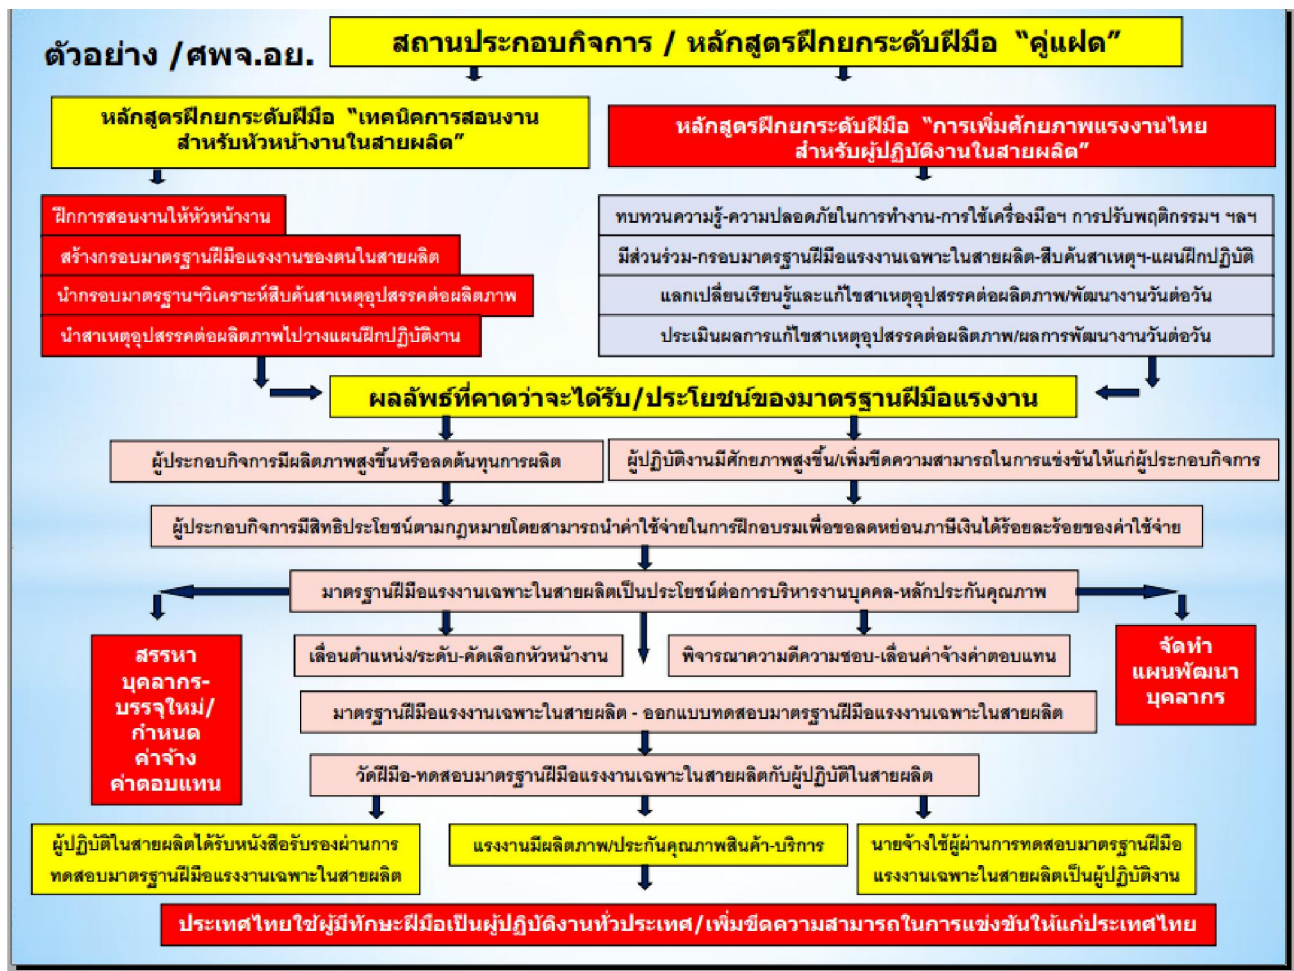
ตัวอย่าง /ศพจ.อย.

สถานประกอบกิจการ / หลักสูตรฝึกยกระดับฝีมือ “คู่แฝด”

หลักสูตรฝึกยกระดับฝีมือ “เทคนิคการสอนงานสำหรับหัวหน้างานในสายผลิต”

หลักสูตรฝึกยกระดับฝีมือ “การเพิ่มศักยภาพแรงงานไทยสำหรับผู้ปฏิบัติงานในสายผลิต”

ฝึกการสอนงานให้หัวหน้างาน

สร้างกรอบมาตรฐานฝีมือแรงงานของตนในสายผลิต

นำกรอบมาตรฐานฯวิเคราะห์สืบค้นสาเหตุอุปสรรคต่อผลิตภาพ

นำสาเหตุอุปสรรคต่อผลิตภาพไปวางแผนฝึกปฏิบัติงาน

ทบทวนความรู้-ความปลอดภัยในการทำงาน-การใช้เครื่องมือฯ การปรับพฤติกรรมฯ ฯลฯ

มีส่วนร่วม-กรอบมาตรฐานฝีมือแรงงานเฉพาะในสายผลิต-สืบค้นสาเหตุฯ-แผนฝึกปฏิบัติ

แลกเปลี่ยนเรียนรู้และแก้ไขสาเหตุอุปสรรคต่อผลิตภาพ/พัฒนางานวันต่อวัน

ประเมินผลการแก้ไขสาเหตุอุปสรรคต่อผลิตภาพ/ผลการพัฒนางานวันต่อวัน

ผลลัพธ์ที่คาดว่าจะได้รับ/ประโยชน์ของมาตรฐานฝีมือแรงงาน

ผู้ประกอบกิจการมีผลิตภาพสูงขึ้นหรือลดต้นทุนการผลิต

ผู้ปฏิบัติงานมีศักยภาพสูงขึ้น/เพิ่มขีดความสามารถในการแข่งขันให้แก่ผู้ประกอบกิจการ

ผู้ประกอบกิจการมีสิทธิประโยชน์ตามกฎหมายโดยสามารถนำค่าใช้จ่ายในการฝึกอบรมเพื่อขอลดหย่อนภาษีเงินได้ร้อยละร้อยของค่าใช้จ่าย

มาตรฐานฝีมือแรงงานเฉพาะในสายผลิตเป็นประโยชน์ต่อการบริหารงานบุคคล-หลักประกันคุณภาพ

สรรหาบุคลากร-บรรจุใหม่/กำหนดค่าจ้างค่าตอบแทน

เลื่อนตำแหน่ง/ระดับ-คัดเลือกหัวหน้างาน

พิจารณาความดีความชอบ-เลื่อนค่าจ้างค่าตอบแทน

จัดทำแผนพัฒนาบุคลากร

มาตรฐานฝีมือแรงงานเฉพาะในสายผลิต - ออกแบบทดสอบมาตรฐานฝีมือแรงงานเฉพาะในสายผลิต

วัดฝีมือ-ทดสอบมาตรฐานฝีมือแรงงานเฉพาะในสายผลิตกับผู้ปฏิบัติในสายผลิต

ผู้ปฏิบัติในสายผลิตได้รับหนังสือรับรองผ่านการทดสอบมาตรฐานฝีมือแรงงานเฉพาะในสายผลิต

แรงงานมีผลิตภาพ/ประกันคุณภาพสินค้า-บริการ

นายจ้างใช้ผู้ผ่านการทดสอบมาตรฐานฝีมือแรงงานเฉพาะในสายผลิตเป็นผู้ปฏิบัติงาน

ประเทศไทยใช้ผู้มีทักษะฝีมือเป็นผู้ปฏิบัติงานทั่วประเทศ/เพิ่มขีดความสามารถในการแข่งขันให้แก่ประเทศไทย